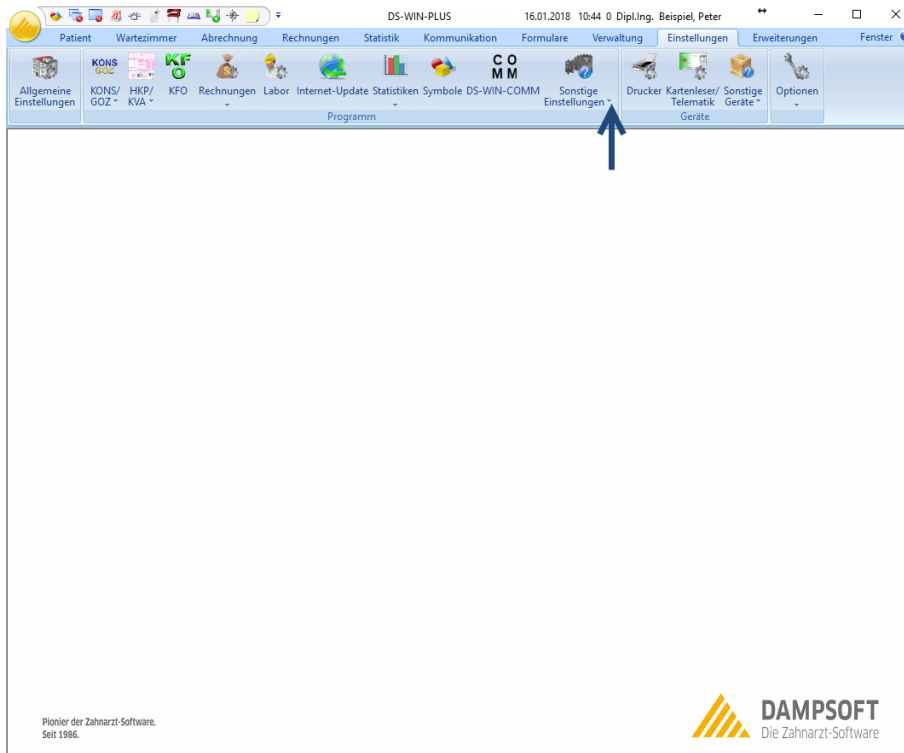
DS-WIN-PLUS 16.01.2018 10:44 0 Dipl.Ing. Beispiel, Peter

Patient Wartezimmer Abrechnung Rechnungen Statistik Kommunikation Formulare Verwaltung Einstellungen Erweiterungen Fenster

Allgemeine Einstellungen

KONS GOZ

KONS/ GOZ

HKP/ KVA

KF O

KFO

Rechnungen

Labor

Internet-Update

Statistiken

Symbole

CO MM

DS-WIN-COMM

Sonstige Einstellungen

Programm

Drucker

Kartenleser/ Telematik

Sonstige Geräte

Geräte

Optionen

Pionier der Zahnarzt-Software.
Seit 1986.

DAMPSOFT
Die Zahnarzt-Software